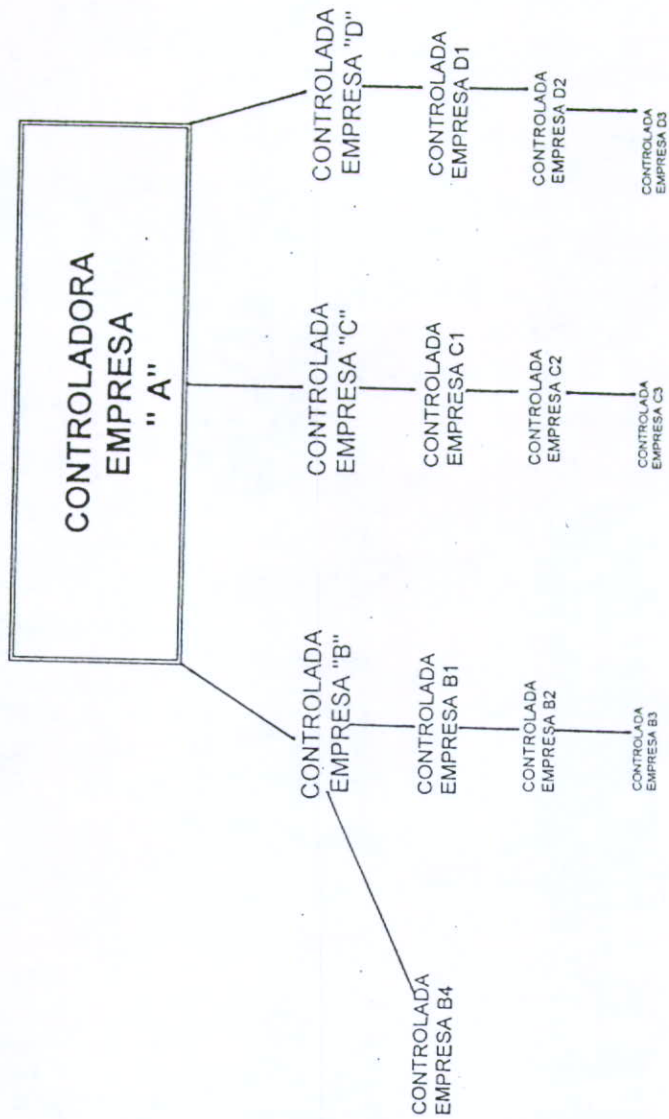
CONTROLADORA
EMPRESA
" A"

CONTROLADA
EMPRESA "B"

CONTROLADA
EMPRESA B1

CONTROLADA
EMPRESA B2

CONTROLADA
EMPRESA B3

CONTROLADA
EMPRESA B4

CONTROLADA
EMPRESA "C"

CONTROLADA
EMPRESA C1

CONTROLADA
EMPRESA C2

CONTROLADA
EMPRESA C3

CONTROLADA
EMPRESA "D"

CONTROLADA
EMPRESA D1

CONTROLADA
EMPRESA D2

CONTROLADA
EMPRESA D3